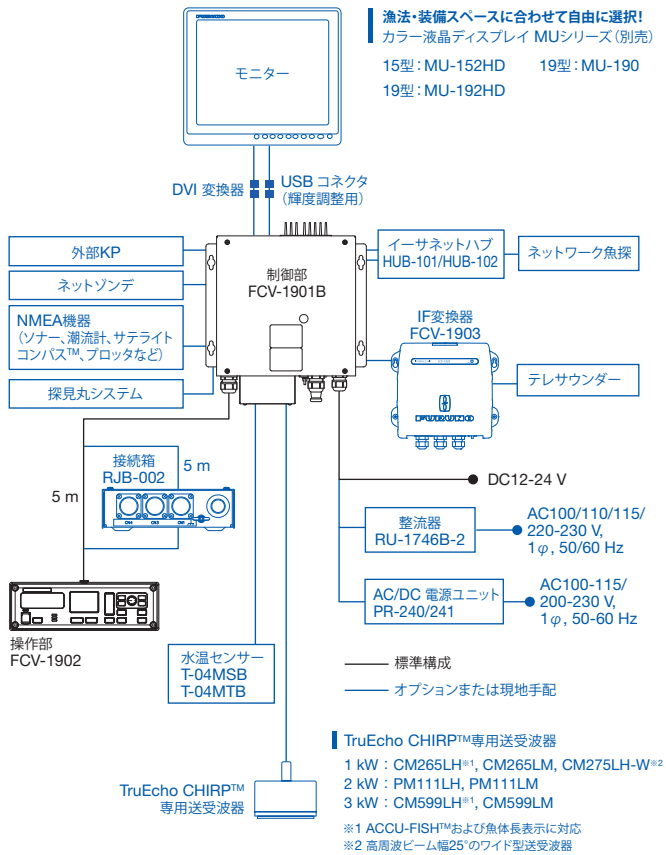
漁法・装備スペースに合わせて自由に選択！
カラー液晶ディスプレイ MUシリーズ（別売）

15型：MU-152HD
19型：MU-190
19型：MU-192HD

モニター

DVI 変換器

USB コネクタ
（輝度調整用）

外部KP

ネットゾンデ

NMEA機器
（ソナー、潮流計、サテライトコンパスTM、プロッタなど）

探見丸システム

制御部
FCV-1901B

イーサネットハブ
HUB-101/HUB-102

ネットワーク魚探

IF変換器
FCV-1903

テレサウンダー

接続箱
RJB-002

5 m

5 m

DC12-24 V

整流器
RU-1746B-2

AC100/110/115/220-230 V, 1$\varphi$, 50/60 Hz

AC/DC 電源ユニット
PR-240/241

AC100-115/200-230 V, 1$\varphi$, 50-60 Hz

操作部
FCV-1902

水温センサー
T-04MSB
T-04MTB

標準構成

オプションまたは現地手配

TruEcho CHIRPTM専用送受波器

1 kW：CM265LH※1, CM265LM, CM275LH-W※2
2 kW：PM111LH, PM111LM
3 kW：CM599LH※1, CM599LM

TruEcho CHIRPTM
専用送受波器

※1 ACCU-FISHTMおよび魚体長表示に対応
※2 高周波ビーム幅25°のワイド型送受波器